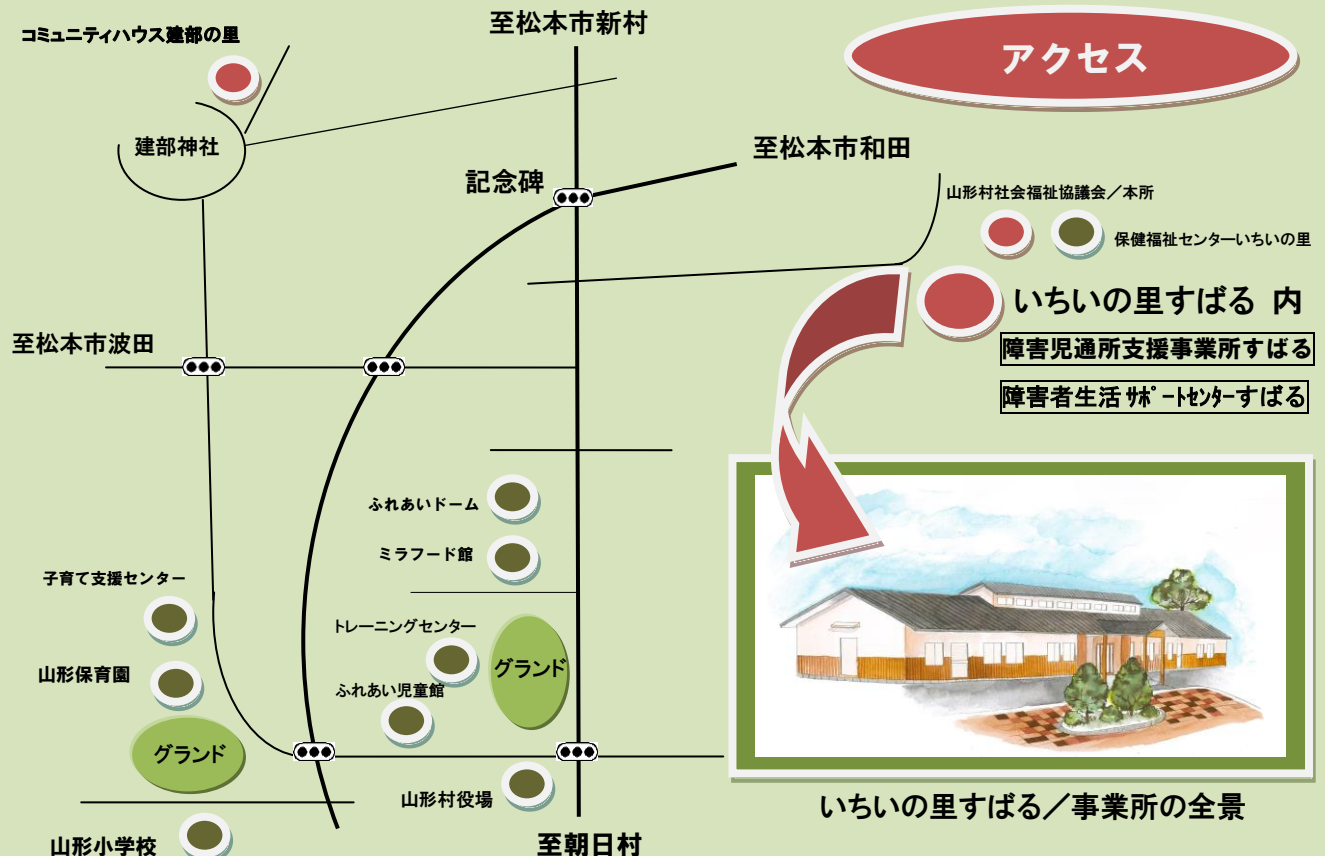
アクセス

至松本市新村

コミュニティハウス建部の里

建部神社

至松本市和田

記念碑

山形村社会福祉協議会／本所

保健福祉センターいちいの里

いちいの里すばる 内

障害児通所支援事業所すばる

障害者生活 ｻﾎﾟｰﾄｾﾝﾀｰすばる

至松本市波田

ふれあいドーム

ミラフード館

子育て支援センター

トレーニングセンター

グランド

山形保育園

ふれあい児童館

グランド

山形村役場

いちいの里すばる／事業所の全景

山形小学校

至朝日村